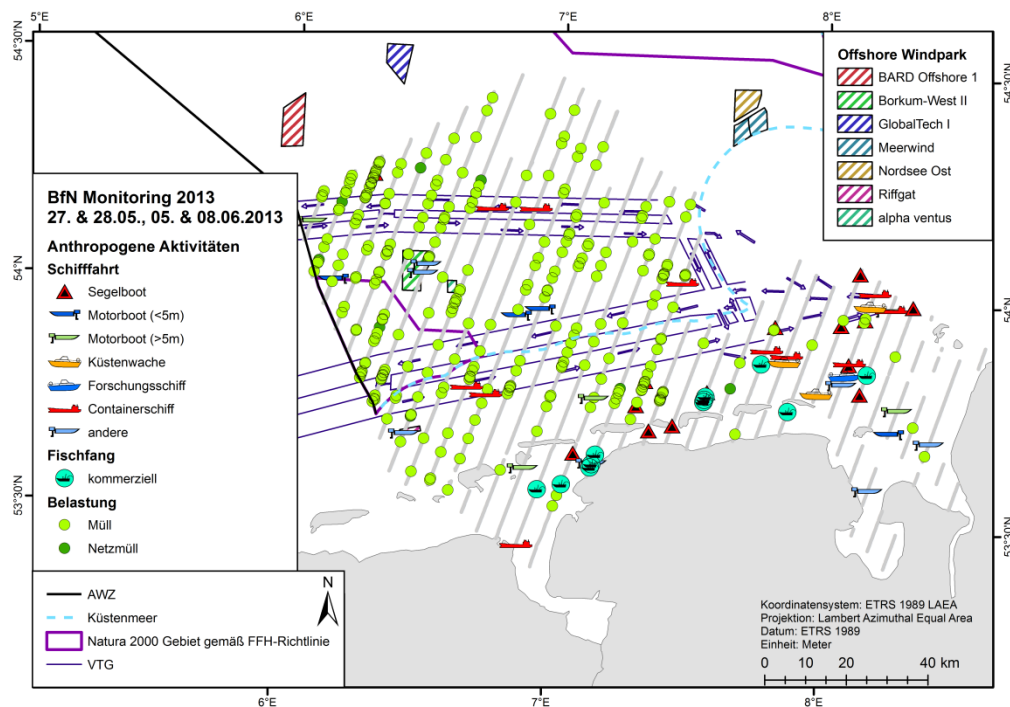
5°E
6°E
7°E
8°E
54°30'N
54°30'N
54°N
54°N
53°30'N
53°30'N
6°E
7°E
8°E

Offshore Windpark
BARD Offshore 1
Borkum-West II
GlobalTech I
Meerwind
Nordsee Ost
Riffgat
alpha ventus

BfN Monitoring 2013
27. & 28.05., 05. & 08.06.2013

Anthropogene Aktivitäten
Schifffahrt
Segelboot
Motorboot (<5m)
Motorboot (>5m)
Küstenwache
Forschungsschiff
Containerschiff
andere
Fischfang
kommerziell
Belastung
Müll
Netzmüll

AWZ
Küstenmeer
Natura 2000 Gebiet gemäß FFH-Richtlinie
VTG

N

Koordinatensystem: ETRS 1989 LAEA
Projektion: Lambert Azimuthal Equal Area
Datum: ETRS 1989
Einheit: Meter
0 10 20 40 km